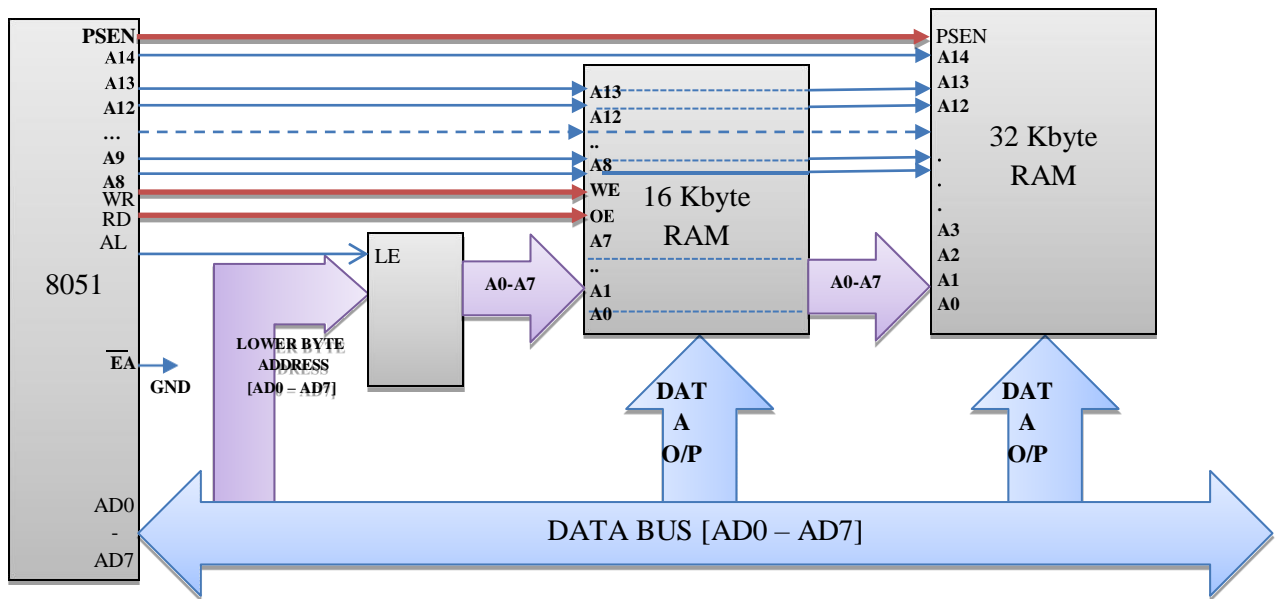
PSEN
A14
A13
A12
...
A9
A8
WR
RD
AL

8051

$\overline{EA}$
GND

AD0
-
AD7

LOWER BYTE ADDRESS [AD0 – AD7]

LE

A0-A7

A13
A12
..
A8
WE
OE
A7
..
A1
A0

16 Kbyte RAM

A0-A7

PSEN
A14
A13
A12
.
.
.
A3
A2
A1
A0

32 Kbyte RAM

DAT A O/P

DAT A O/P

DATA BUS [AD0 – AD7]